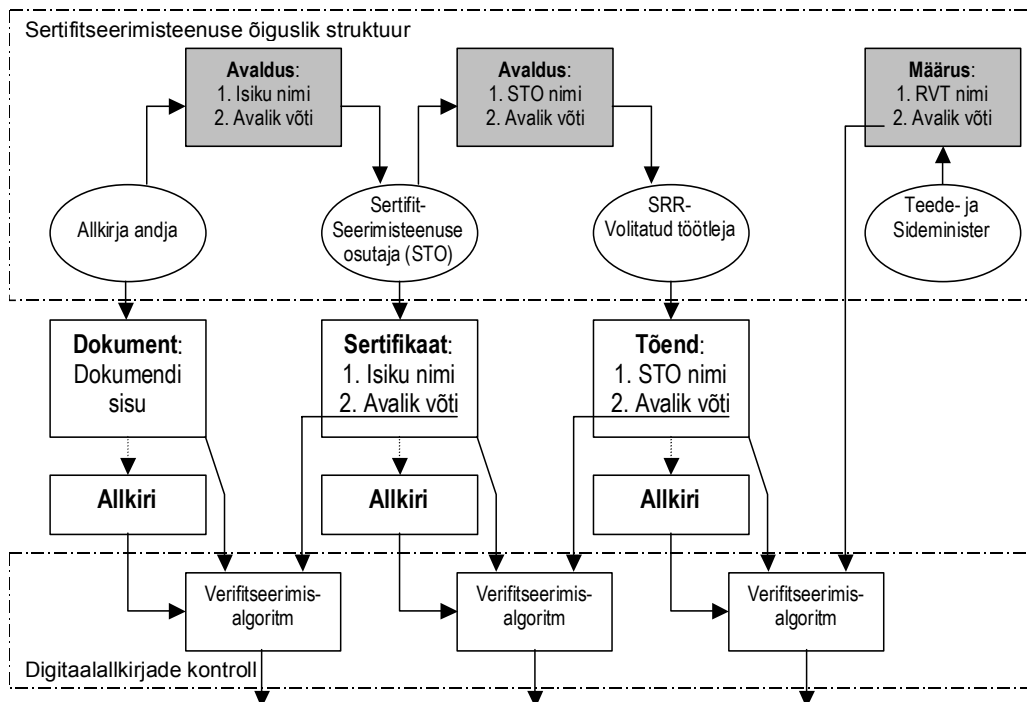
Sertifitseerimisteenuse õiguslik struktuur

Avaldus:
1. Isiku nimi
2. Avalik võti

Avaldus:
1. STO nimi
2. Avalik võti

Määrus:
1. RVT nimi
2. Avalik võti

Allkirja andja

Sertifit-Seerimisteenuse osutaja (STO)

SRR-Volitatud töötleja

Teede- ja Sideminister

Dokument:
Dokumendi sisu

Sertifikaat:
1. Isiku nimi
2. Avalik võti

Tõend:
1. STO nimi
2. Avalik võti

Allkiri

Allkiri

Allkiri

Verifitseerimis-algoritm

Verifitseerimis-algoritm

Verifitseerimis-algoritm

Digitaalallkirjade kontroll